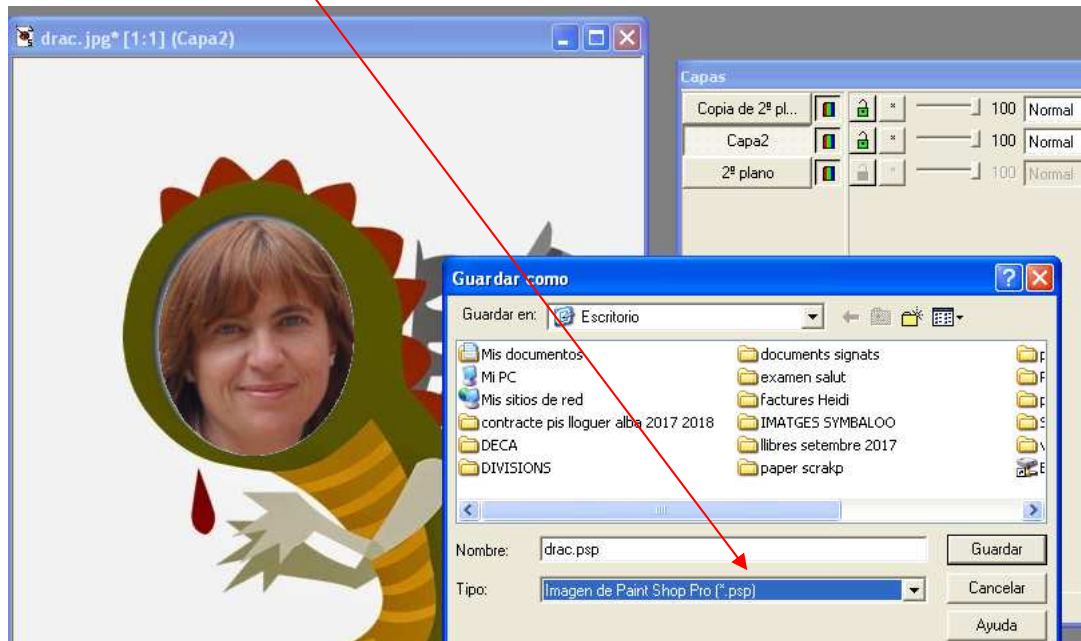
drac.jpg* [1:1] (Capa2)

Capas

| Copia de 2º pl... | 100 | Normal |
|---|---|---|
| Capa2 | 100 | Normal |
| 2º plano | 100 | Normal |

Guardar como

Guardar en: Escritorio

Mis documentos
Mi PC
Mis sitios de red
contracte pis lloguer alba 2017 2018
DECA
DIVISIONS
documents signats
examen salut
factures Heidi
IMATGES SYMBALOO
llibres setembre 2017
paper scrakp

Nombre: drac.psp
Tipo: Imagen de Paint Shop Pro (*.psp)

Guardar
Cancelar
Ayuda